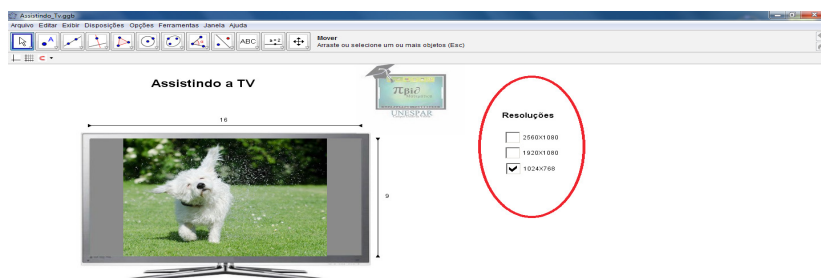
Assistindo_Tv.ggb

Arquivo Editar Exibir Disposições Opções Ferramentas Janela Ajuda

ABC

a=2

Mover
Arraste ou selecione um ou mais objetos (Esc)

Assistindo a TV

πbid
UNESPAR

16

9

Resoluções

2560x1080

1920x1080

1024x768